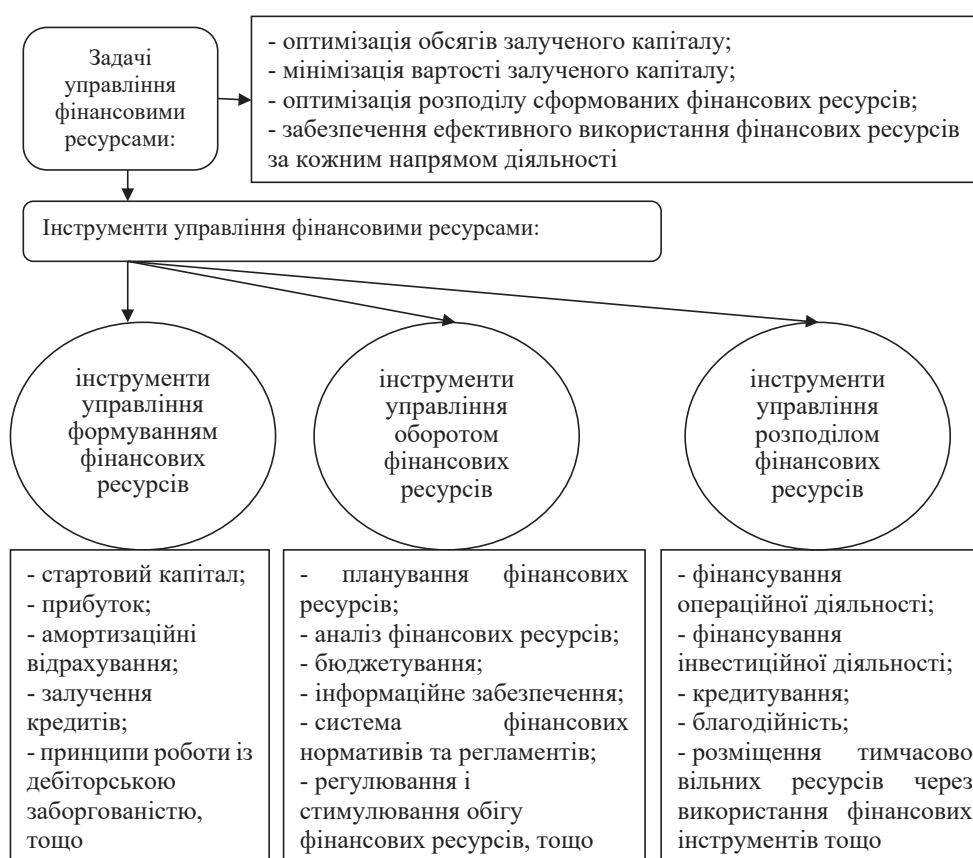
Задачі управління фінансовими ресурсами:

- оптимізація обсягів залученого капіталу;
- мінімізація вартості залученого капіталу;
- оптимізація розподілу сформованих фінансових ресурсів;
- забезпечення ефективного використання фінансових ресурсів за кожним напрямом діяльності

Інструменти управління фінансовими ресурсами:

інструменти управління формуванням фінансових ресурсів

інструменти управління оборотом фінансових ресурсів

інструменти управління розподілом фінансових ресурсів

- стартовий капітал;
- прибуток;
- амортизаційні відрахування;
- залучення кредитів;
- принципи роботи із дебіторською заборгованістю, тощо

- планування фінансових ресурсів;
- аналіз фінансових ресурсів;
- бюджетування;
- інформаційне забезпечення;
- система фінансових нормативів та регламентів;
- регулювання і стимулювання обігу фінансових ресурсів, тощо

- фінансування операційної діяльності;
- фінансування інвестиційної діяльності;
- кредитування;
- благодійність;
- розміщення тимчасово вільних ресурсів через використання фінансових інструментів тощо